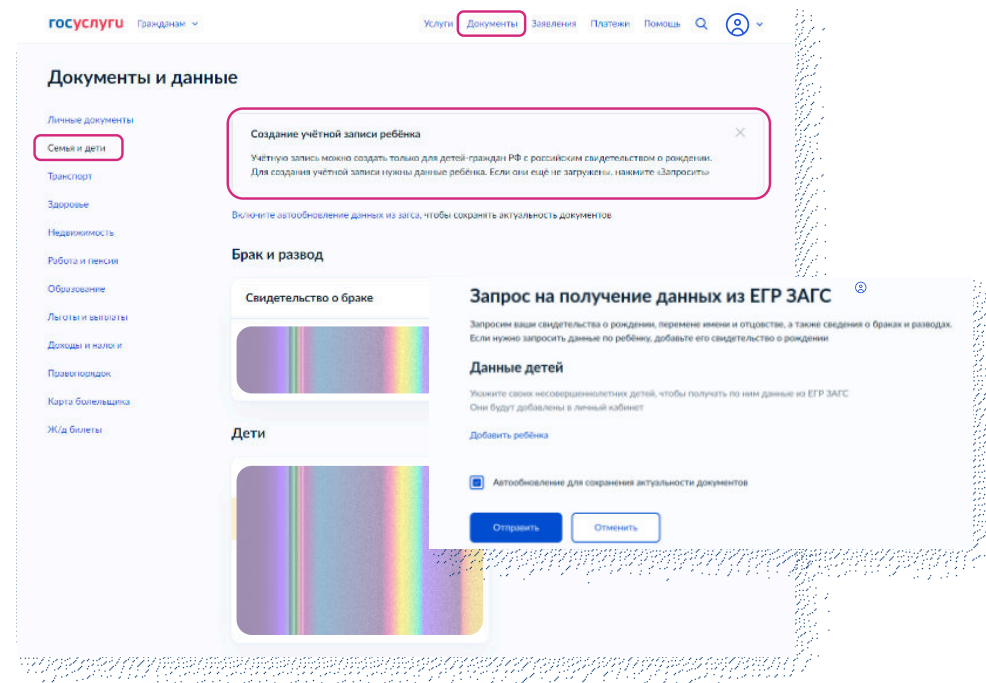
госуслуги Гражданам

Услуги Документы Заявления Платежи Помощь

Документы и данные

Личные документы
Семья и дети
Транспорт
Здоровье
Недвижимость
Работа и пенсия
Образование
Льготы и выплаты
Доходы и налоги
Правопорядок
Карта болельщика
Ж/д билеты

Создание учётной записи ребёнка

Учётную запись можно создать только для детей-граждан РФ с российским свидетельством о рождении. Для создания учётной записи нужны данные ребёнка. Если они ещё не загружены, нажмите «Запросить»

Включите автообновление данных из загса, чтобы сохранять актуальность документов

Брак и развод

Свидетельство о браке

Дети

Запрос на получение данных из ЕГР ЗАГС

Запросим ваши свидетельства о рождении, перемене имени и отцовстве, а также сведения о браках и разводах. Если нужно запросить данные по ребёнку, добавьте его свидетельство о рождении

Данные детей

Укажите своих несовершеннолетних детей, чтобы получать по ним данные из ЕГР ЗАГС
Они будут добавлены в личный кабинет

Добавить ребёнка

Автообновление для сохранения актуальности документов

Отправить Отменить